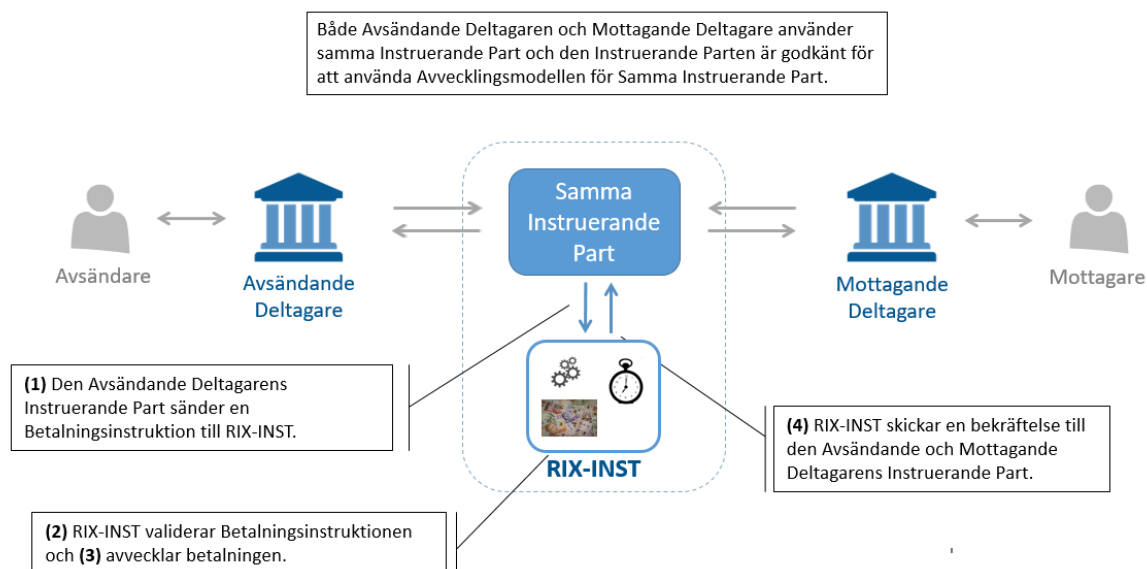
Både Avsändande Deltagaren och Mottagande Deltagare använder samma Instruerande Part och den Instruerande Parten är godkänt för att använda Avvecklingsmodellen för Samma Instruerande Part.

Avsändare

Avsändande Deltagare

Samma Instruerande Part

Mottagande Deltagare

Mottagare

(1) Den Avsändande Deltagarens Instruerande Part sänder en Betalningsinstruktion till RIX-INST.

RIX-INST

(4) RIX-INST skickar en bekräftelse till den Avsändande och Mottagande Deltagarens Instruerande Part.

(2) RIX-INST validerar Betalningsinstruktionen och (3) avvecklar betalningen.